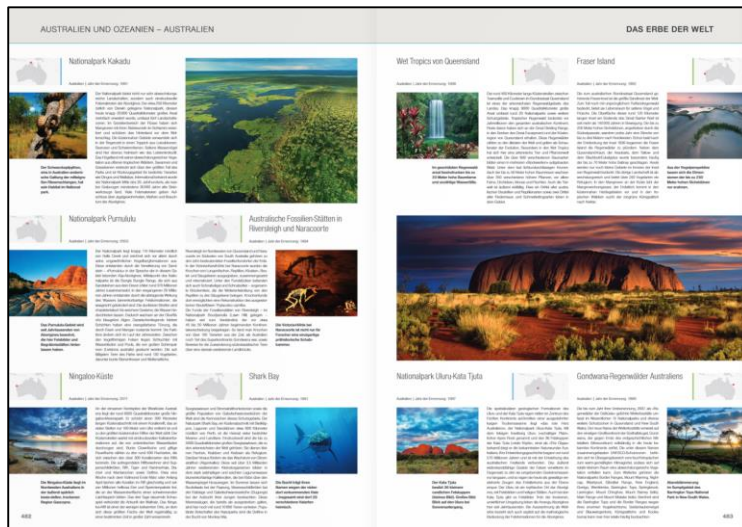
AUSTRALIEN UND OZEANIEN – AUSTRALIEN

DAS ERBE DER WELT

Nationalpark Kakadu

Nationalpark Purnululu

Australische Fossilien-Stätten in Riversleigh und Naracoorte

Ningaloo-Küste

Shark Bay

Wet Tropics von Queensland

Fraser Island

Nationalpark Uluru-Kata Tjuta

Gondwana-Regenwälder Australiens

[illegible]

482

483